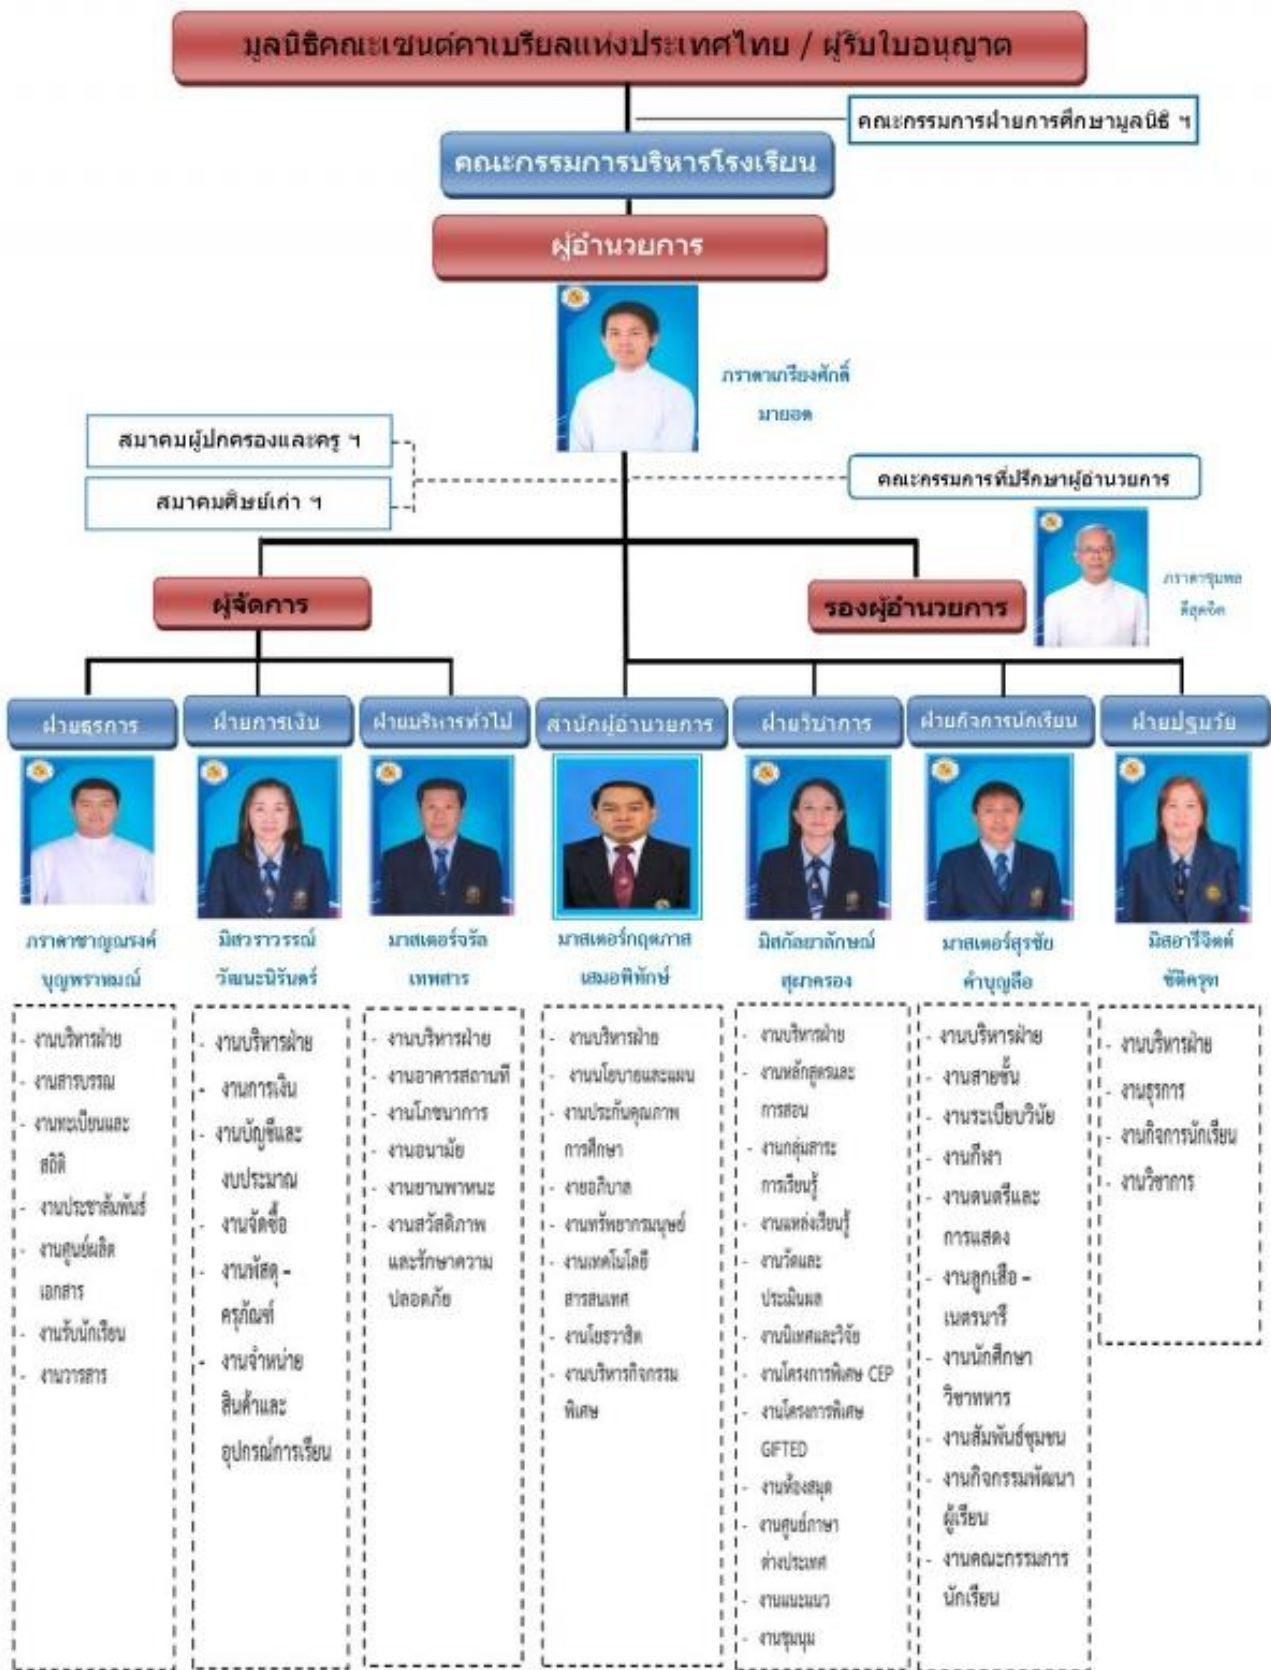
มูลนิธิคณะเซนต์คาเบรียลแห่งประเทศไทย / ผู้รับใบอนุญาต

คณะกรรมการฝ่ายการศึกษามูลนิธิ ฯ

คณะกรรมการบริหารโรงเรียน

ผู้อำนวยการ

ภราดาเกรียงศักดิ์ มายอด

สมาคมผู้ปกครองและครู ฯ

สมาคมศิษย์เก่า ฯ

คณะกรรมการที่ปรึกษาผู้อำนวยการ

ภราดาชุมพล ดีสุดจิต

ผู้จัดการ

รองผู้อำนวยการ

ฝ่ายธุรการ

ภราดาชาญณรงค์ บุญพราหมณ์

- งานบริหารฝ่าย
- งานสารบรรณ
- งานทะเบียนและสถิติ
- งานประชาสัมพันธ์
- งานศูนย์ผลิตเอกสาร
- งานรับนักเรียน
- งานวารสาร

ฝ่ายการเงิน

มิสวราวรรณ์ วัฒนะนิรันดร์

- งานบริหารฝ่าย
- งานการเงิน
- งานบัญชีและงบประมาณ
- งานจัดซื้อ
- งานพัสดุ - ครุภัณฑ์
- งานจำหน่ายสินค้าและอุปกรณ์การเรียน

ฝ่ายบริหารทั่วไป

มาสเตอร์จรัล เทพสาร

- งานบริหารฝ่าย
- งานอาคารสถานที่
- งานโภชนาการ
- งานอนามัย
- งานยานพาหนะ
- งานสวัสดิภาพและรักษาความปลอดภัย

สำนักผู้อำนวยการ

มาสเตอร์กฤตภาส เสมอพิทักษ์

- งานบริหารฝ่าย
- งานนโยบายและแผน
- งานประกันคุณภาพการศึกษา
- งานอภิบาล
- งานทรัพยากรมนุษย์
- งานเทคโนโลยีสารสนเทศ
- งานโยธวาทิต
- งานบริหารกิจกรรมพิเศษ

ฝ่ายวิชาการ

มิสกัลยาลักษณ์ สุขครอง

- งานบริหารฝ่าย
- งานหลักสูตรและการสอน
- งานกลุ่มสาระการเรียนรู้
- งานแหล่งเรียนรู้
- งานวัดและประเมินผล
- งานนิเทศและวิจัย
- งานโครงการพิเศษ CEP
- งานโครงการพิเศษ GIFTED
- งานห้องสมุด
- งานศูนย์ภาษาต่างประเทศ
- งานแนะแนว
- งานชุมนุม

ฝ่ายกิจการนักเรียน

มาสเตอร์สุรชัย คำบุญลือ

- งานบริหารฝ่าย
- งานสายชั้น
- งานระเบียบวินัย
- งานกีฬา
- งานดนตรีและการแสดง
- งานลูกเสือ - เนตรนารี
- งานนักศึกษาวิชาทหาร
- งานสัมพันธ์ชุมชน
- งานกิจกรรมพัฒนาผู้เรียน
- งานคณะกรรมการนักเรียน

ฝ่ายปฐมวัย

มิสอารีจิตต์ ชัติครุฑ

- งานบริหารฝ่าย
- งานธุรการ
- งานกิจการนักเรียน
- งานวิชาการ